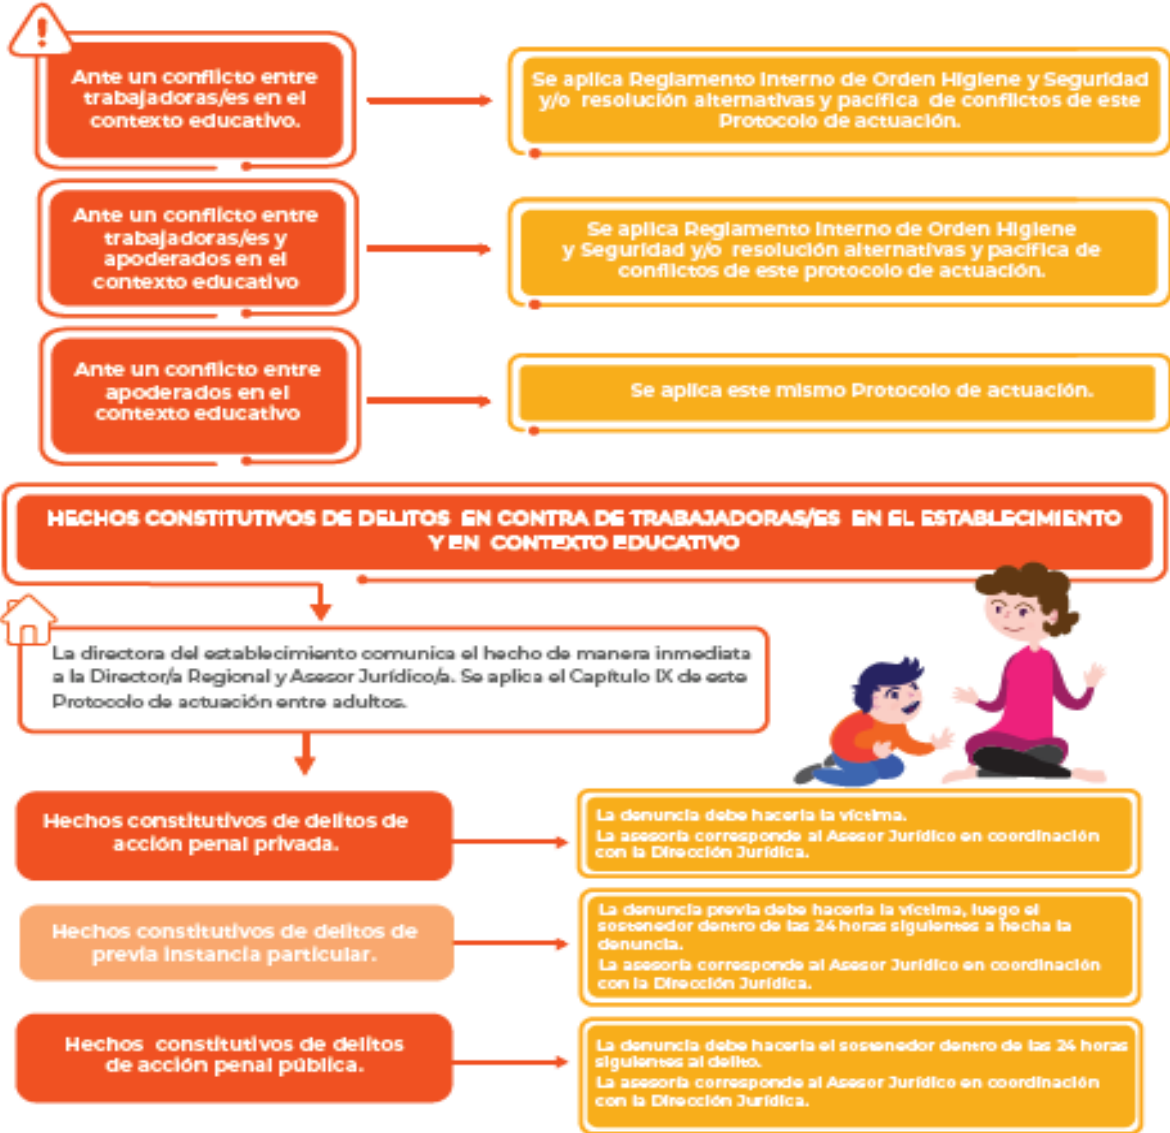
Ante un conflicto entre trabajadoras/es en el contexto educativo.

Se aplica Reglamento Interno de Orden Higiene y Seguridad y/o resolución alternativas y pacifica de conflictos de este Protocolo de actuación.

Ante un conflicto entre trabajadoras/es y apoderados en el contexto educativo

Se aplica Reglamento Interno de Orden Higiene y Seguridad y/o resolución alternativas y pacifica de conflictos de este protocolo de actuación.

Ante un conflicto entre apoderados en el contexto educativo

Se aplica este mismo Protocolo de actuación.

HECHOS CONSTITUTIVOS DE DELITOS EN CONTRA DE TRABAJADORAS/ES EN EL ESTABLECIMIENTO Y EN CONTEXTO EDUCATIVO

La directora del establecimiento comunica el hecho de manera inmediata a la Director/a Regional y Asesor Jurídico/a. Se aplica el Capítulo IX de este Protocolo de actuación entre adultos.

Hechos constitutivos de delitos de acción penal privada.

La denuncia debe hacerla la victima.
La asesoria corresponde al Asesor Juridico en coordinación con la Dirección Juridica.

Hechos constitutivos de delitos de previa instancia particular.

La denuncia previa debe hacerla la victima, luego el sostenedor dentro de las 24 horas siguientes a hecha la denuncia.
La asesoria corresponde al Asesor Juridico en coordinación con la Dirección Juridica.

Hechos constitutivos de delitos de acción penal pública.

La denuncia debe hacerla el sostenedor dentro de las 24 horas siguientes al delito.
La asesoria corresponde al Asesor Juridico en coordinación con la Dirección Juridica.